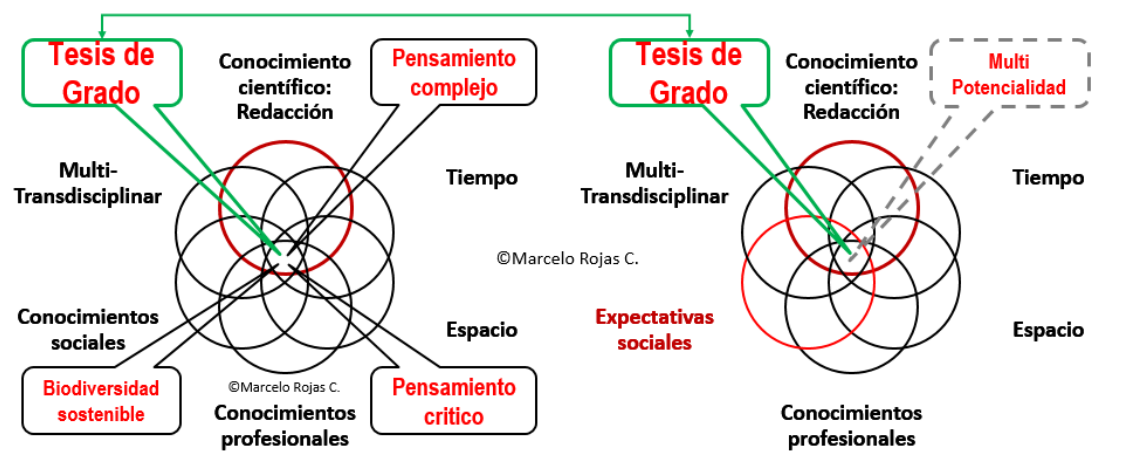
Tesis de Grado

Conocimiento científico: Redacción

Pensamiento complejo

Multi-Transdisciplinar

Tiempo

Conocimientos sociales

Espacio

Biodiversidad sostenible

©Marcelo Rojas C.

Conocimientos profesionales

Pensamiento critico

©Marcelo Rojas C.

Tesis de Grado

Conocimiento científico: Redacción

Multi Potencialidad

Multi-Transdisciplinar

Tiempo

Expectativas sociales

Espacio

Conocimientos profesionales